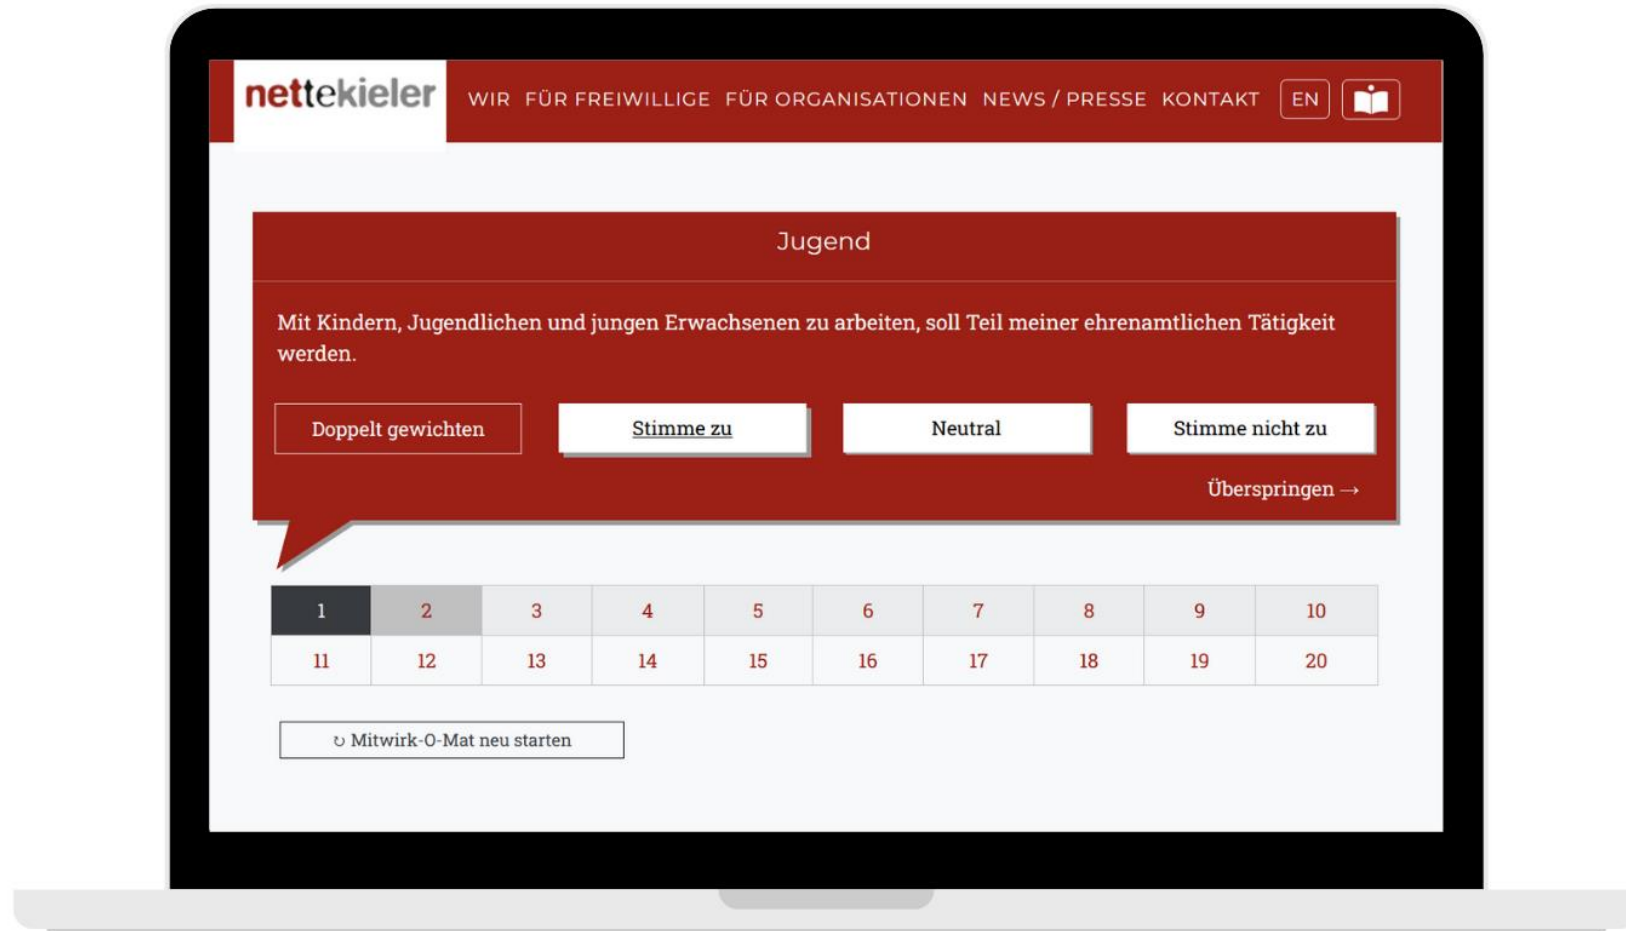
nettekieler

WIR FÜR FREIWILLIGE FÜR ORGANISATIONEN NEWS / PRESSE KONTAKT EN

Jugend

Mit Kindern, Jugendlichen und jungen Erwachsenen zu arbeiten, soll Teil meiner ehrenamtlichen Tätigkeit werden.

Doppelt gewichten

Stimme zu

Neutral

Stimme nicht zu

Überspringen →

| 1 | 2 | 3 | 4 | 5 | 6 | 7 | 8 | 9 | 10 |
|---|---|---|---|---|---|---|---|---|---|
| 11 | 12 | 13 | 14 | 15 | 16 | 17 | 18 | 19 | 20 |

↻ Mitwirk-O-Mat neu starten